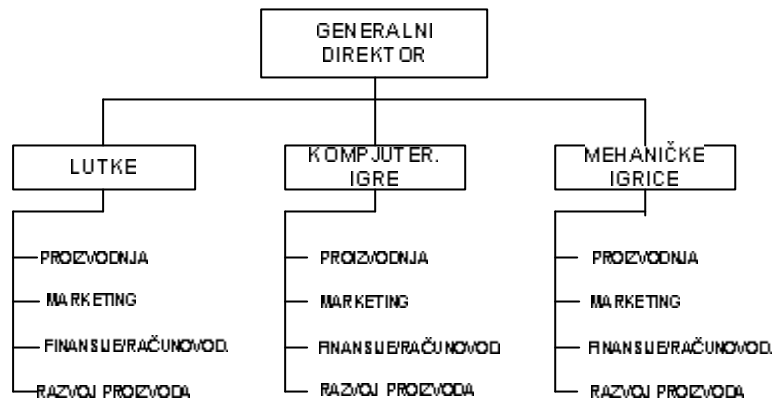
GENERALNI DIREKTOR

LUTKE

PROIZVODNJA

MARKETING

FINANSIJE/RAČUNOVOD.

RAZVOJ PROIZVODA

KOMPJUTER. IGRE

PROIZVODNJA

MARKETING

FINANSIJE/RAČUNOVOD

RAZVOJ PROIZVODA

MEHANIČKE IGRICE

PROIZVODNJA

MARKETING

FINANSIJE/RAČUNOVOD.

RAZVOJ PROIZVODA